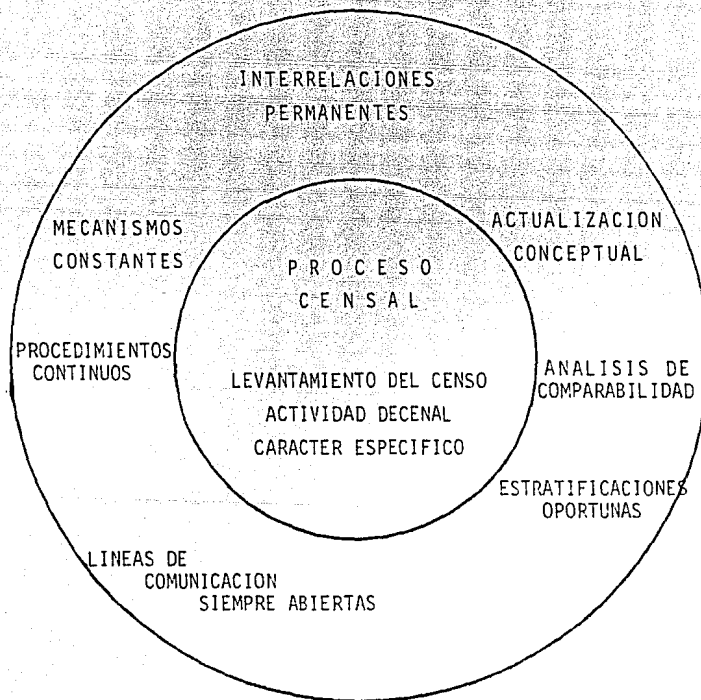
INTERRELACIONES PERMANENTES

MECANISMOS CONSTANTES

ACTUALIZACION CONCEPTUAL

PROCESO CENSAL

PROCEDIMIENTOS CONTINUOS

LEVANTAMIENTO DEL CENSO
ACTIVIDAD DECENAL
CARACTER ESPECIFICO

ANALISIS DE COMPARABILIDAD

ESTRATIFICACIONES OPORTUNAS

LINEAS DE COMUNICACION SIEMPRE ABIERTAS